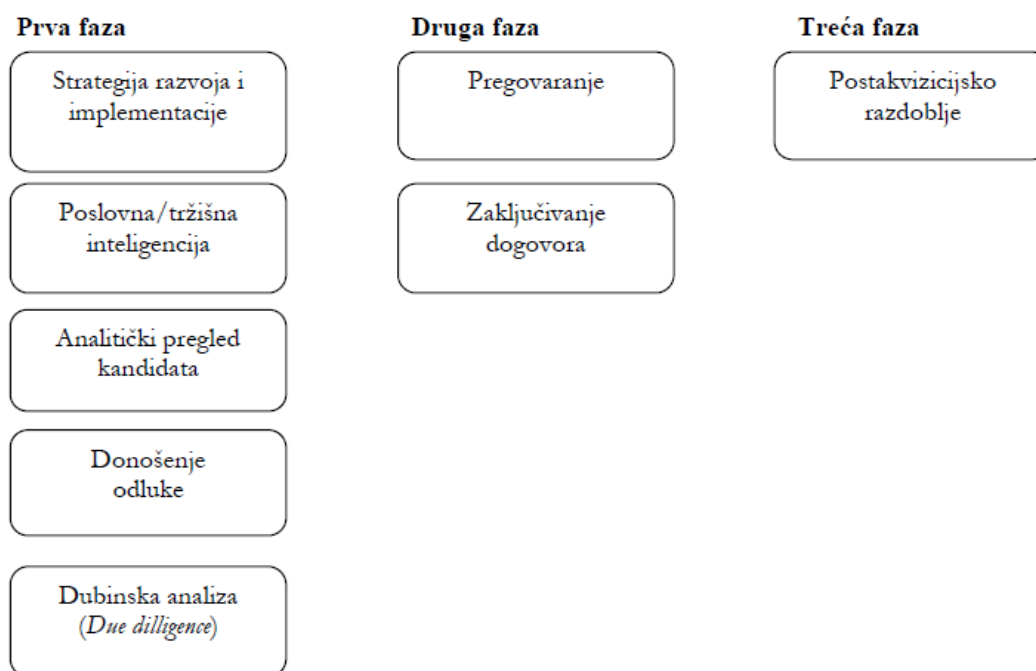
Prva faza

Strategija razvoja i implementacije

Poslovna/tržišna inteligencija

Analitički pregled kandidata

Donošenje odluke

Dubinska analiza (*Due dilligence*)

Druga faza

Pregovaranje

Zaključivanje dogovora

Treća faza

Postakvizicijsko razdoblje